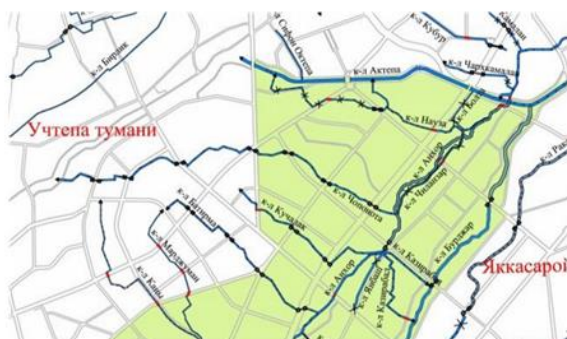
Учтепа тумани

Яккасарой

к-л Бешарик
к-л Сафол Оттепа
к-л Кукча
к-л Актепа
к-л Чархкамалак
к-л Наузa
к-л Кичик
к-л Анхор
к-л Чиланзар
к-л Чопонота
к-л Кучалак
к-л Батырмал
к-л Марджумон
к-л Кома
к-л Анхор
к-л Казарабад
к-л Бурджар
к-л Ракат